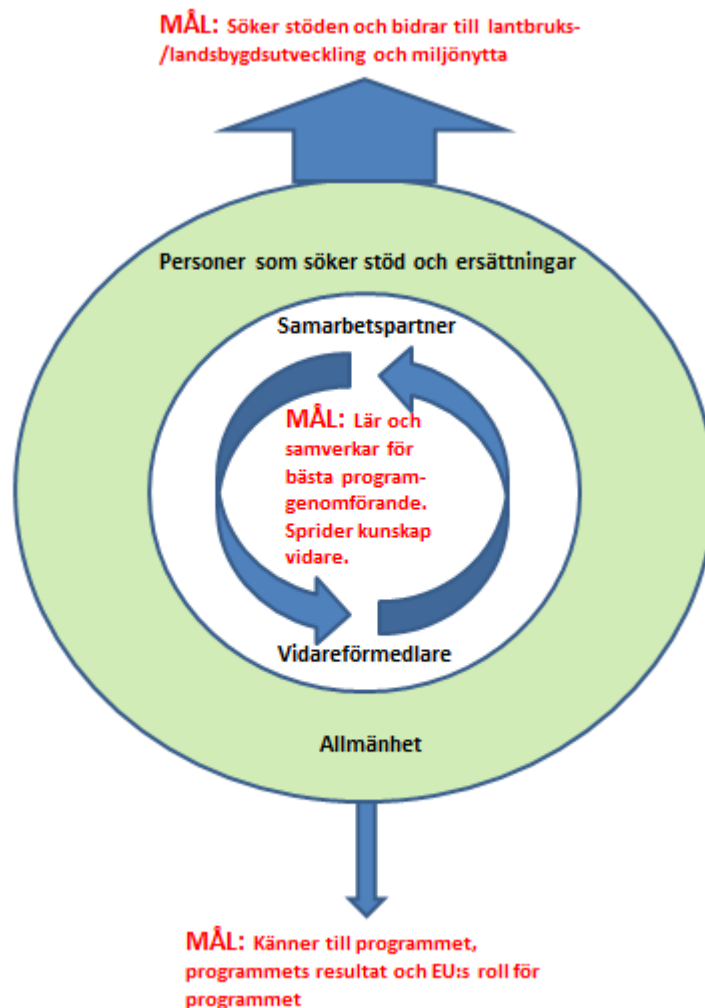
MÅL: Söker stöden och bidrar till lantbruks-/landsbygdsutveckling och miljönytta

Personer som söker stöd och ersättningar

Samarbetspartner

MÅL: Lär och samverkar för bästa programgenomförande. Sprider kunskap vidare.

Vidareförmedlare

Allmänhet

MÅL: Känner till programmet, programmets resultat och EU:s roll för programmet